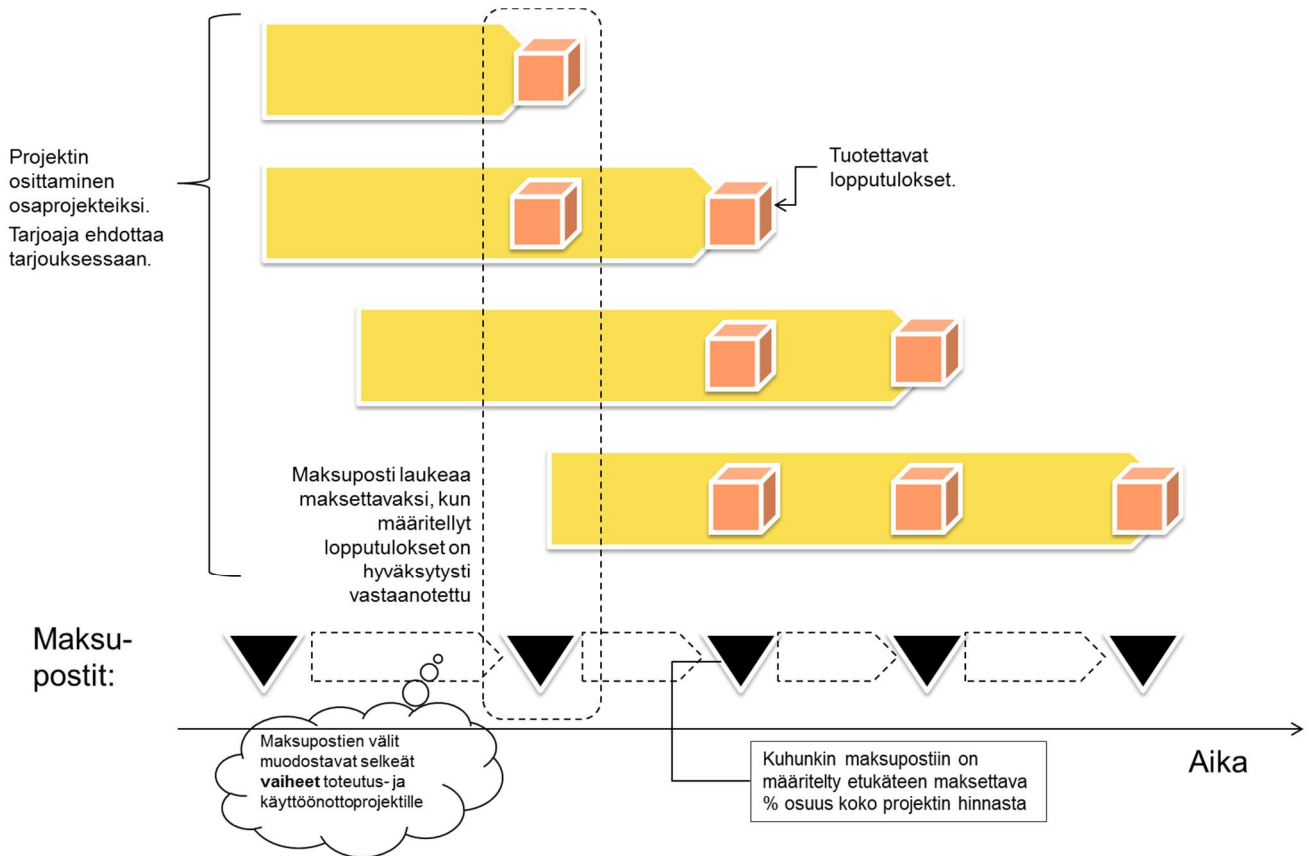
Projektin osittaminen osaprojekteiksi.

Tarjoaja ehdottaa tarjouksessaan.

Tuotettavat lopputulokset.

Maksuposti laukeaa maksettavaksi, kun määritellyt lopputulokset on hyväksytysti vastaanotettu

Maksu-
postit:

Maksupostien välit muodostavat selkeät **vaiheet** toteutus- ja käyttöönottoprojektille

Kuhunkin maksupostiin on määritelty etukäteen maksettava % osuus koko projektin hinnasta

Aika